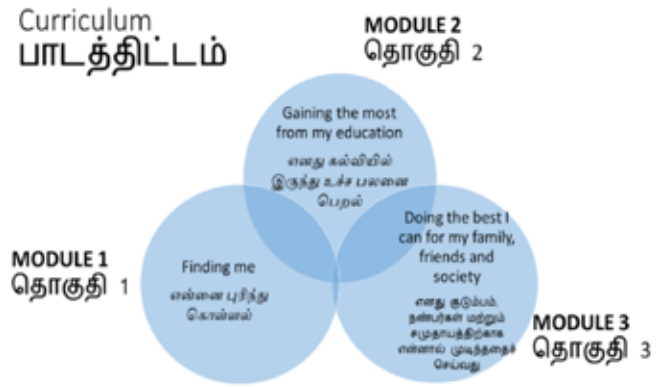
Curriculum
பாடத்திட்டம்

MODULE 2
தொகுதி 2

Gaining the most from my education

எனது கல்வியில் இருந்து உச்ச பலனை பெறல்

MODULE 1
தொகுதி 1

Finding me

என்னை புரிந்து கொள்ளல்

Doing the best I can for my family, friends and society

எனது குடும்பம், நண்பர்கள் மற்றும் சமுதாயத்திற்காக என்னால் முடிந்ததைச் செய்வது

MODULE 3
தொகுதி 3